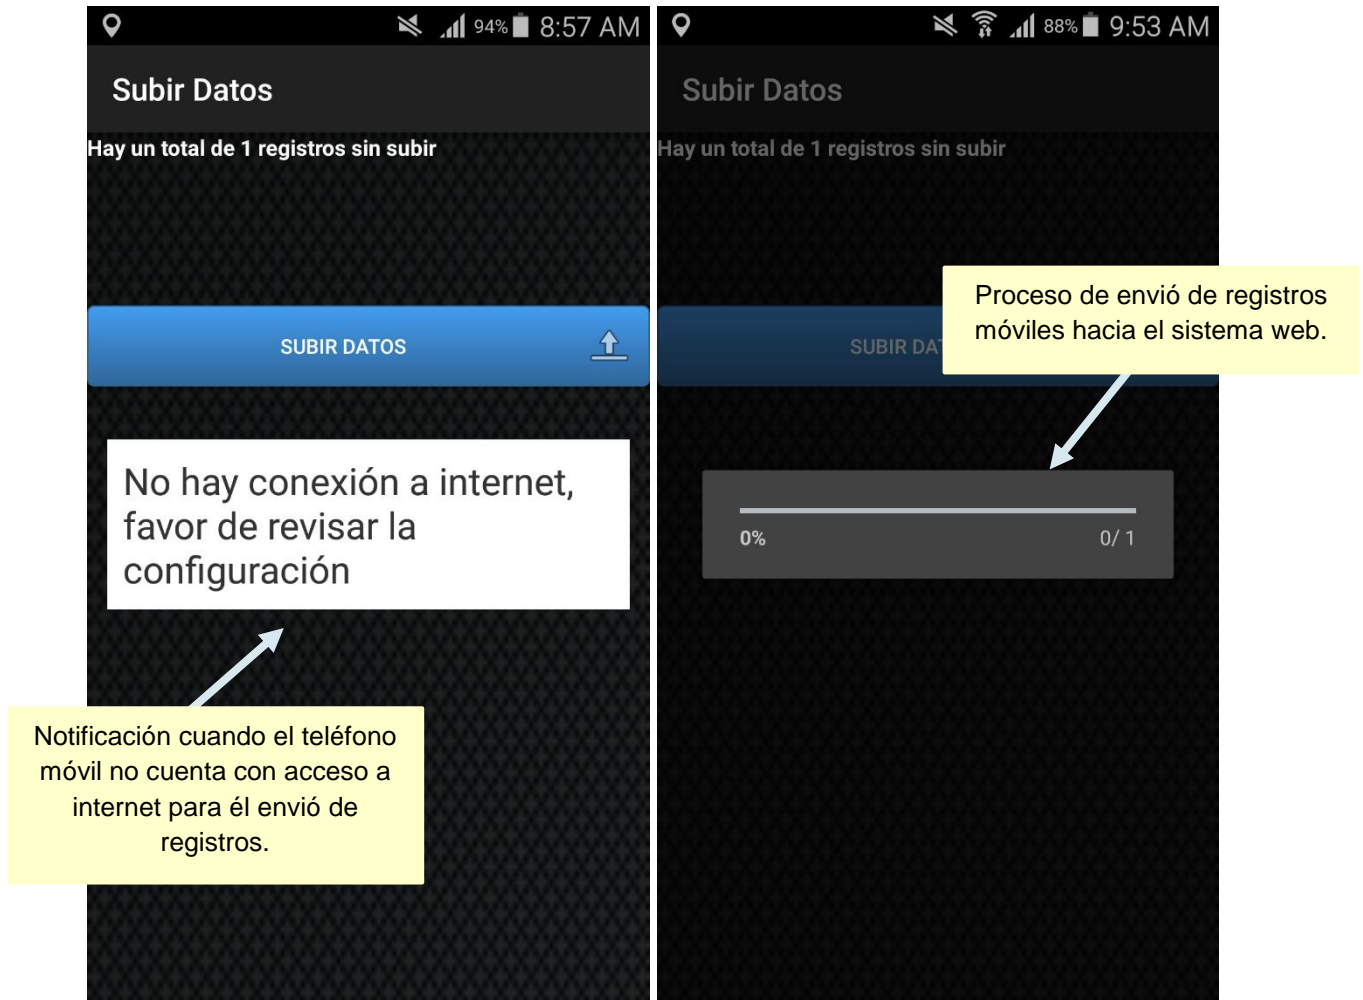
94% 8:57 AM

Subir Datos

Hay un total de 1 registros sin subir

SUBIR DATOS

No hay conexión a internet, favor de revisar la configuración

Notificación cuando el teléfono móvil no cuenta con acceso a internet para él envió de registros.

88% 9:53 AM

Subir Datos

Hay un total de 1 registros sin subir

SUBIR DAT

Proceso de envió de registros móviles hacia el sistema web.

0%

0/ 1